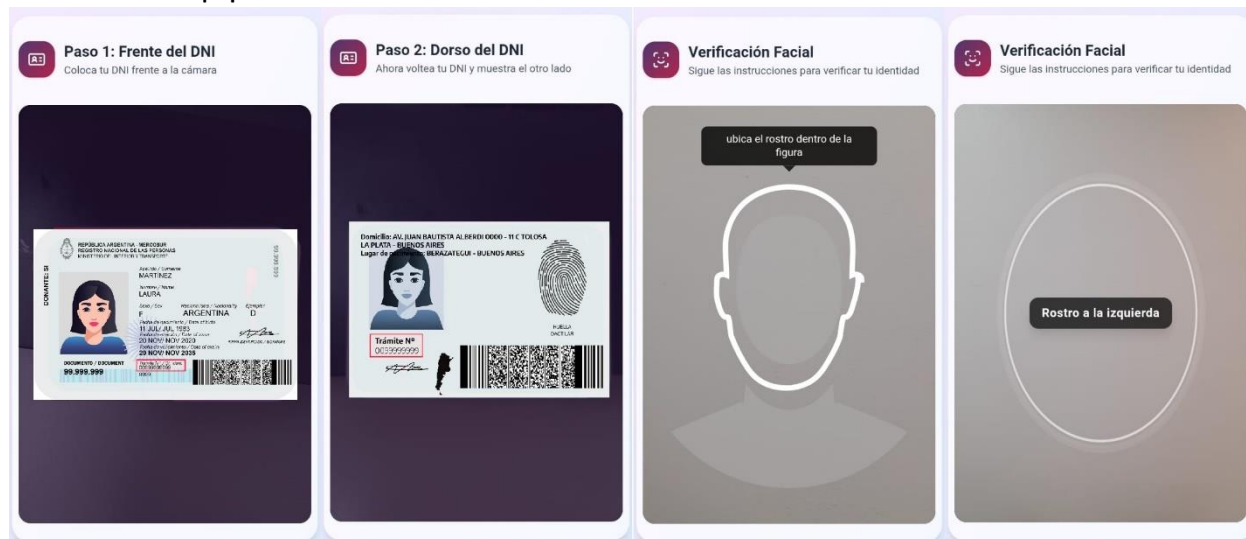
Paso 1: Frente del DNI
Coloca tu DNI frente a la cámara

REPÚBLICA ARGENTINA - MERCOSUR
REGISTRO NACIONAL DE LAS PERSONAS
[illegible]
DONANTE: SI
Apellido / Surname
MARTINEZ
Nombre / Name
LAURA
Sexo / Sex
F
Nacionalidad / Nationality
ARGENTINA
Ejemplar
D
Fecha de nacimiento / Date of birth
11 JUL/ JUL 1995
Fecha de emisión / Date of issue
20 NOV/ NOV 2020
Fecha de vencimiento / Date of expiry
20 NOV/ NOV 2035
DOCUMENTO / DOCUMENT
99.999.999

Paso 2: Dorso del DNI
Ahora voltea tu DNI y muestra el otro lado

Domicilio: AV. JUAN BAUTISTA ALBERDI 0000 - 11 C TOLOSA
LA PLATA - BUENOS AIRES
Lugar de nacimiento: BERAZATEGUI - BUENOS AIRES
Trámite Nº
00399999999
HUELLA DACTILAR

Verificación Facial
Sigue las instrucciones para verificar tu identidad

ubica el rostro dentro de la figura

Verificación Facial
Sigue las instrucciones para verificar tu identidad

Rostro a la izquierda